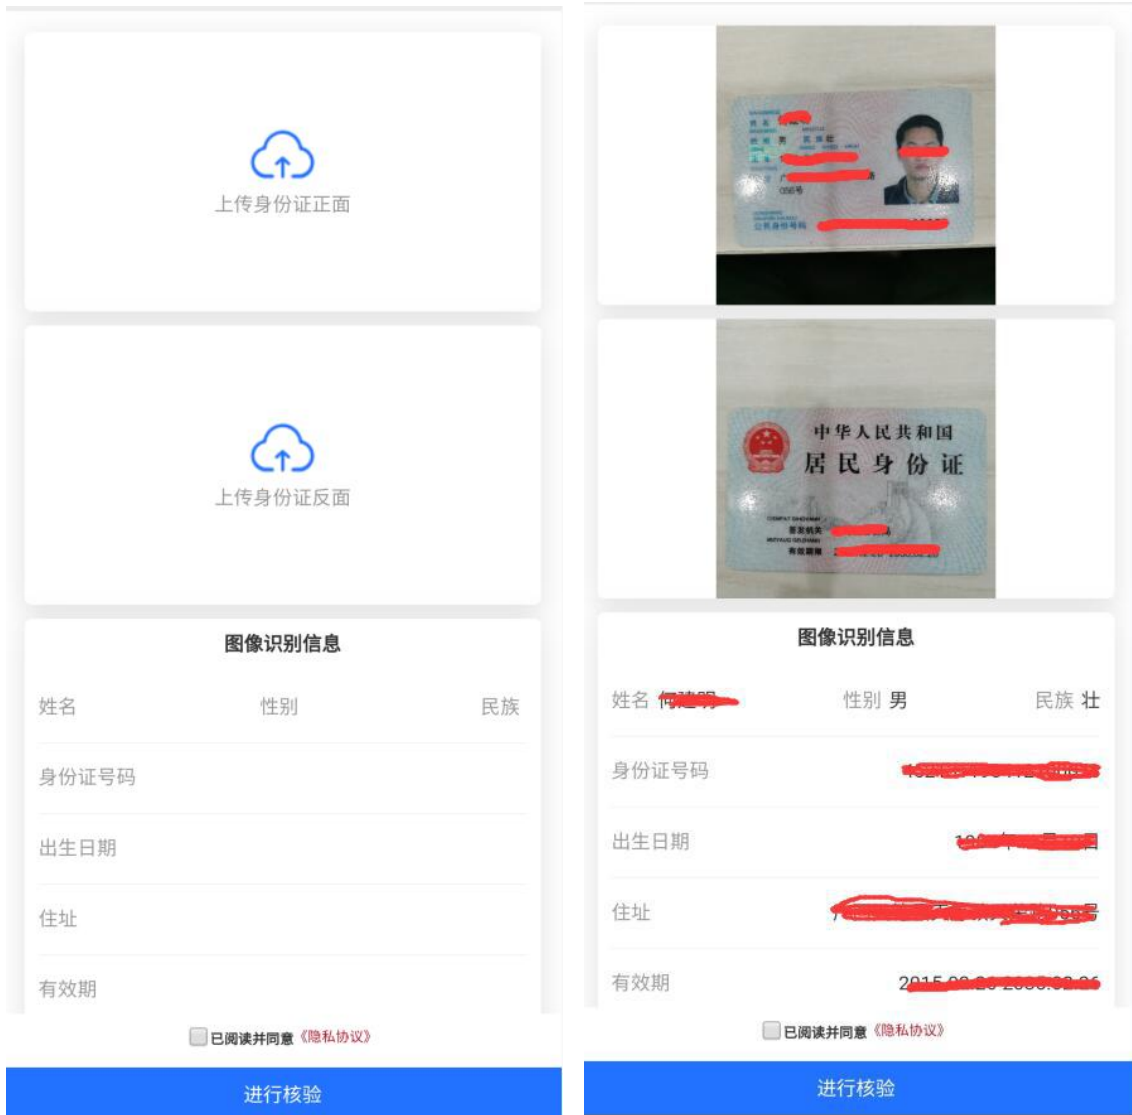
上传身份证正面

上传身份证反面

图像识别信息

姓名 性别 民族

身份证号码

出生日期

住址

有效期

已阅读并同意《隐私协议》

进行核验

中华人民共和国
居民身份证

图像识别信息

姓名 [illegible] 性别 男 民族 壮

身份证号码 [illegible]

出生日期 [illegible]

住址 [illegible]

有效期 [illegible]

已阅读并同意《隐私协议》

进行核验